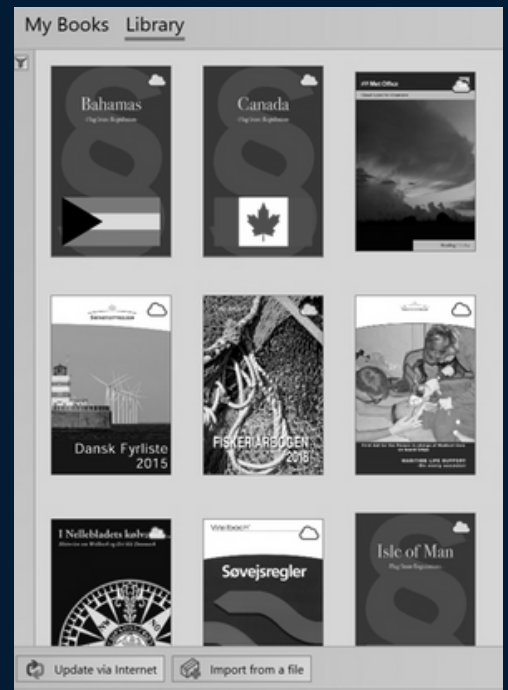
My Books Library

Bahamas
Flag State Regulations

Canada
Flag State Regulations

Met Office

Dansk Fyrliste 2015

FISKER ÅRBOGEN 2016

MARITIME LIFE SUPPORT

I Nellebladets kølvand

Søvejsregler

Isle of Man
Flag State Regulations

Update via Internet
Import from a file